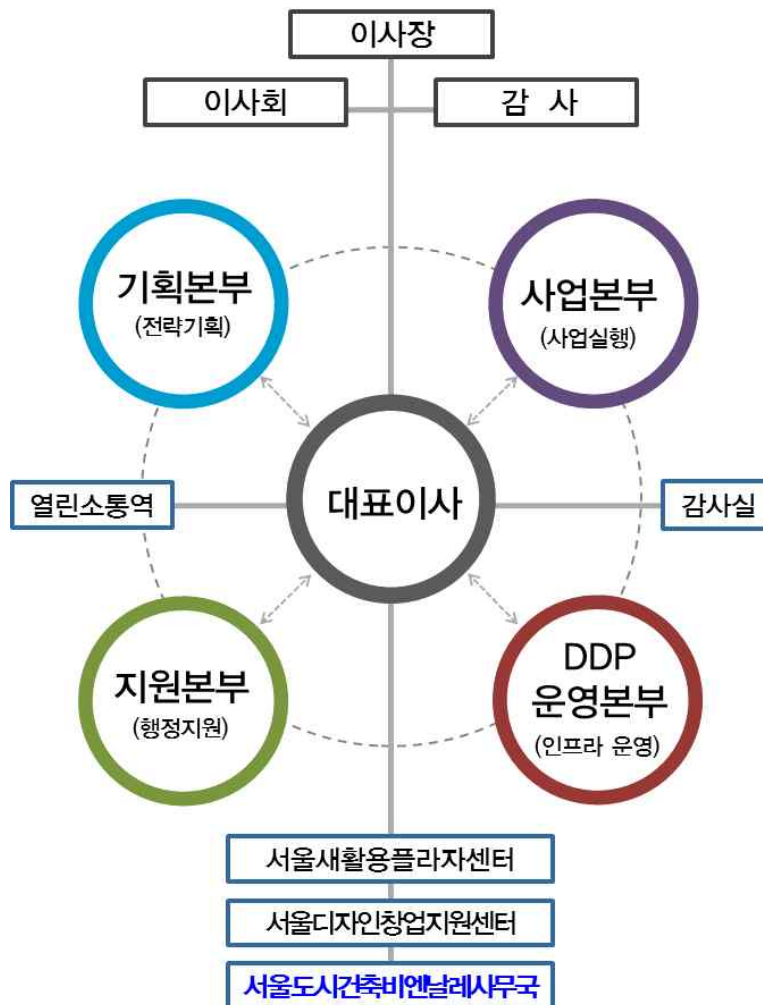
이사장

이사회

감 사

기획본부
(전략기획)

사업본부
(사업실행)

열린소통역

대표이사

감사실

지원본부
(행정지원)

DDP
운영본부
(인프라 운영)

서울새활용플라자센터

서울디자인창업지원센터

서울도시건축비엔날레사무국